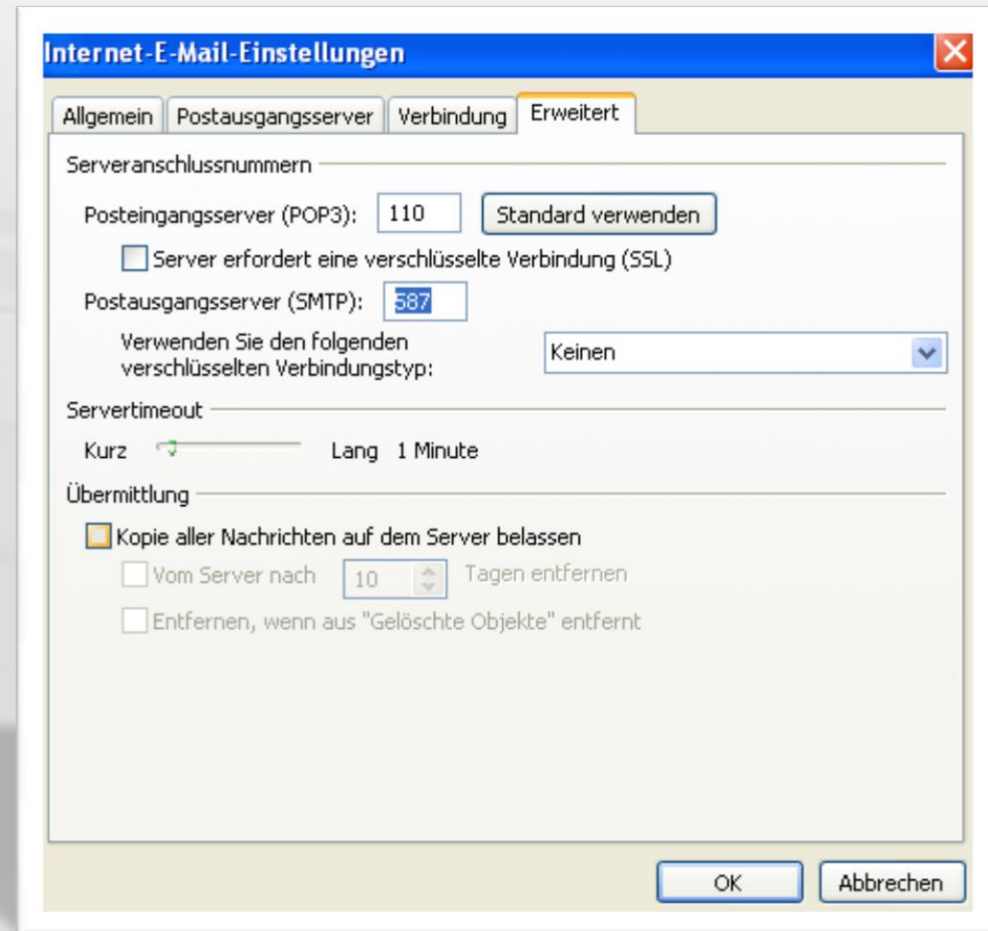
Internet-E-Mail-Einstellungen

Allgemein | Postausgangsserver | Verbindung | Erweitert

Serveranschlussnummern

Posteingangsserver (POP3): 110 Standard verwenden

Server erfordert eine verschlüsselte Verbindung (SSL)

Postausgangsserver (SMTP): 587

Verwenden Sie den folgenden verschlüsselten Verbindungstyp: Keinen

Servertimeout

Kurz Lang 1 Minute

Übermittlung

Kopie aller Nachrichten auf dem Server belassen

Vom Server nach 10 Tagen entfernen

Entfernen, wenn aus "Gelöschte Objekte" entfernt

OK Abbrechen